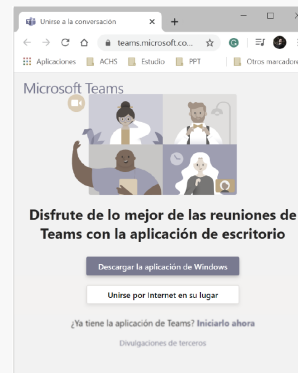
Unirse a la conversación
teams.microsoft.co...
Aplicaciones ACHS Estudio PPT Otros marcado

Microsoft Teams

Disfrute de lo mejor de las reuniones de Teams con la aplicación de escritorio

Descargar la aplicación de Windows

Unirse por Internet en su lugar

¿Ya tiene la aplicación de Teams? Iniciarlo ahora

Divulgaciones de terceros